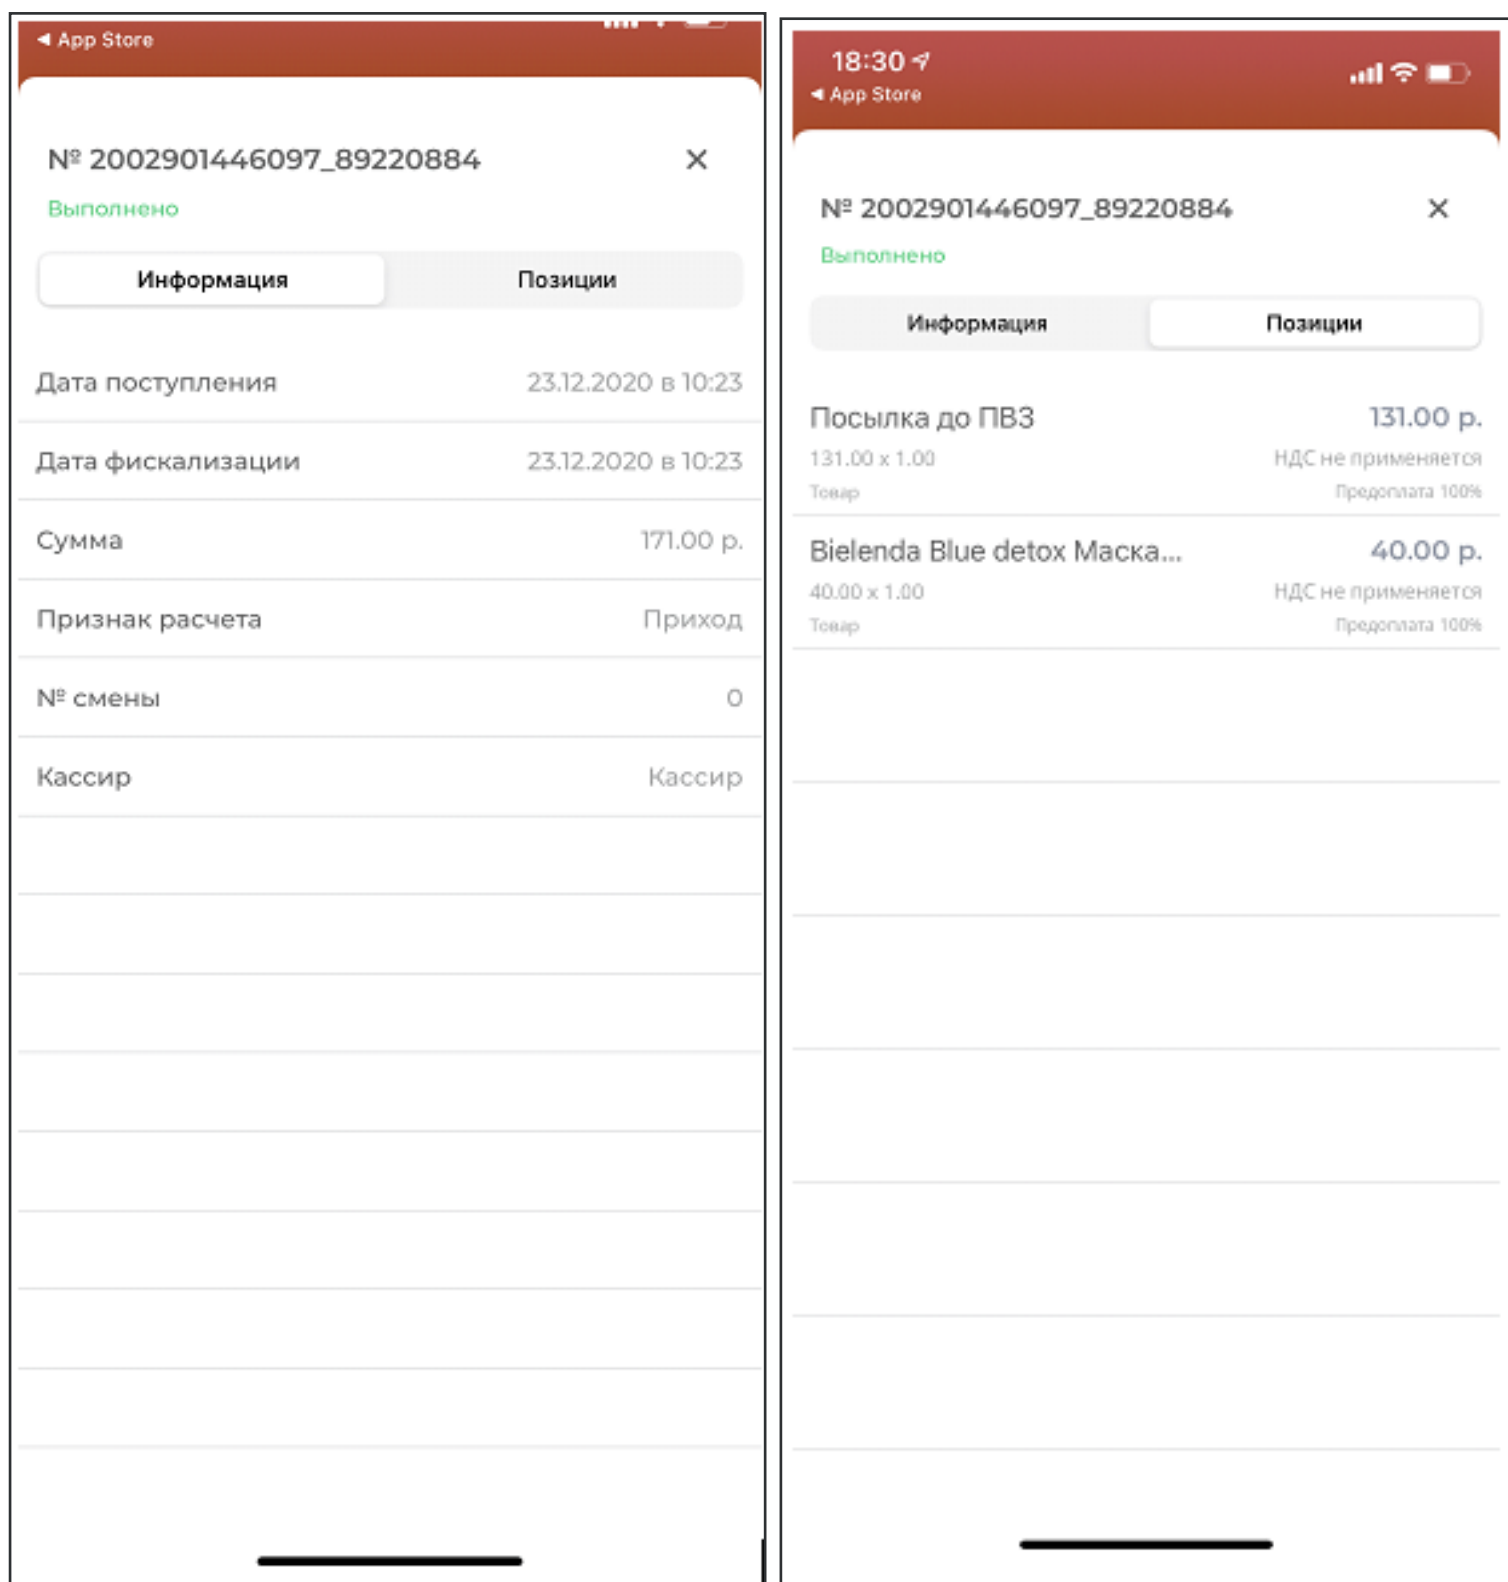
◂ App Store

№ 2002901446097_89220884 ✕

Выполнено

Информация | Позиции

Дата поступления 23.12.2020 в 10:23

Дата фискализации 23.12.2020 в 10:23

Сумма 171.00 р.

Признак расчета Приход

№ смены 0

Кассир Кассир

18:30
◂ App Store

№ 2002901446097_89220884 ✕

Выполнено

Информация | Позиции

Посылка до ПВЗ 131.00 р.
131.00 x 1.00 НДС не применяется
Товар Предоплата 100%

Bielenda Blue detox Маска... 40.00 р.
40.00 x 1.00 НДС не применяется
Товар Предоплата 100%